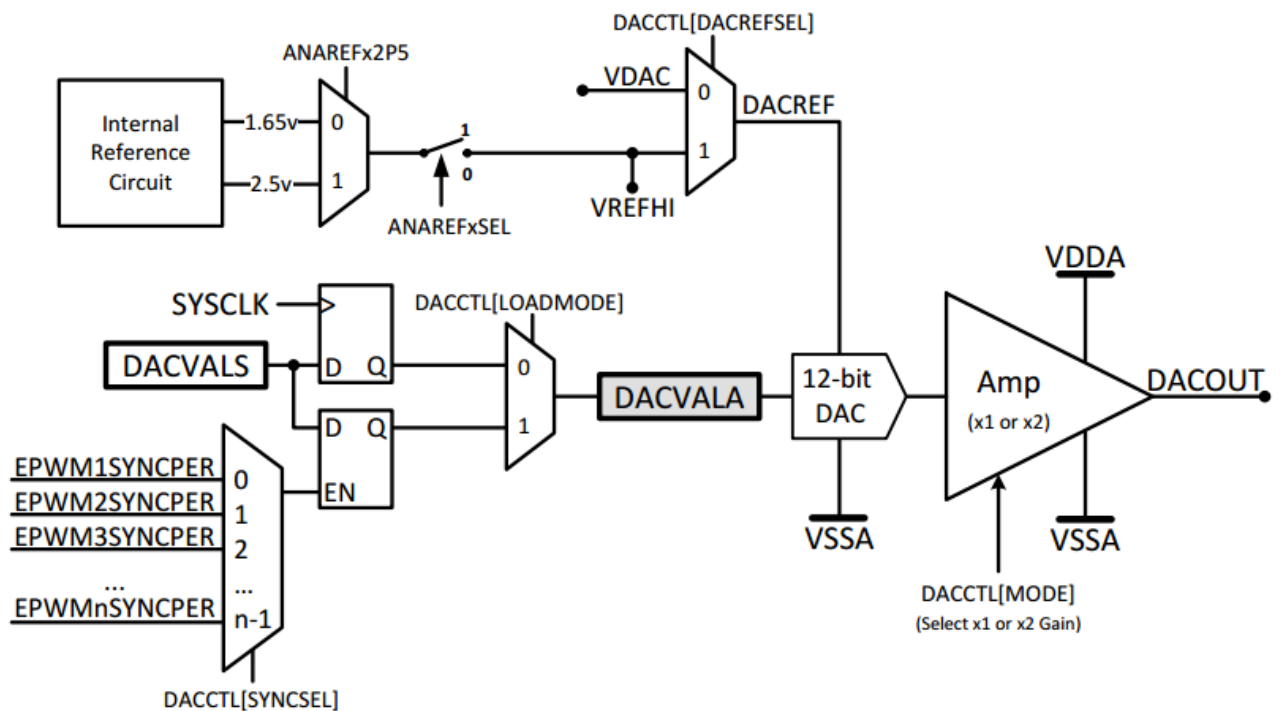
DACCTL[DACREFSEL]

ANAREFx2P5

VDAC

0

DACREF

Internal Reference Circuit

1.65v

0

1

1

2.5v

1

0

ANAREFxSEL

VREFHI

VDDA

SYSCLK

DACCTL[LOADMODE]

DACVALS

D

Q

0

Amp

DACOUT

DACVALA

12-bit DAC

(x1 or x2)

D

Q

1

EPWM1SYNCPER

0

EPWM2SYNCPER

EN

1

EPWM3SYNCPER

2

VSSA

VSSA

...

...

EPWMnSYNCPER

n-1

DACCTL[MODE]

(Select x1 or x2 Gain)

DACCTL[SYNCSEL]